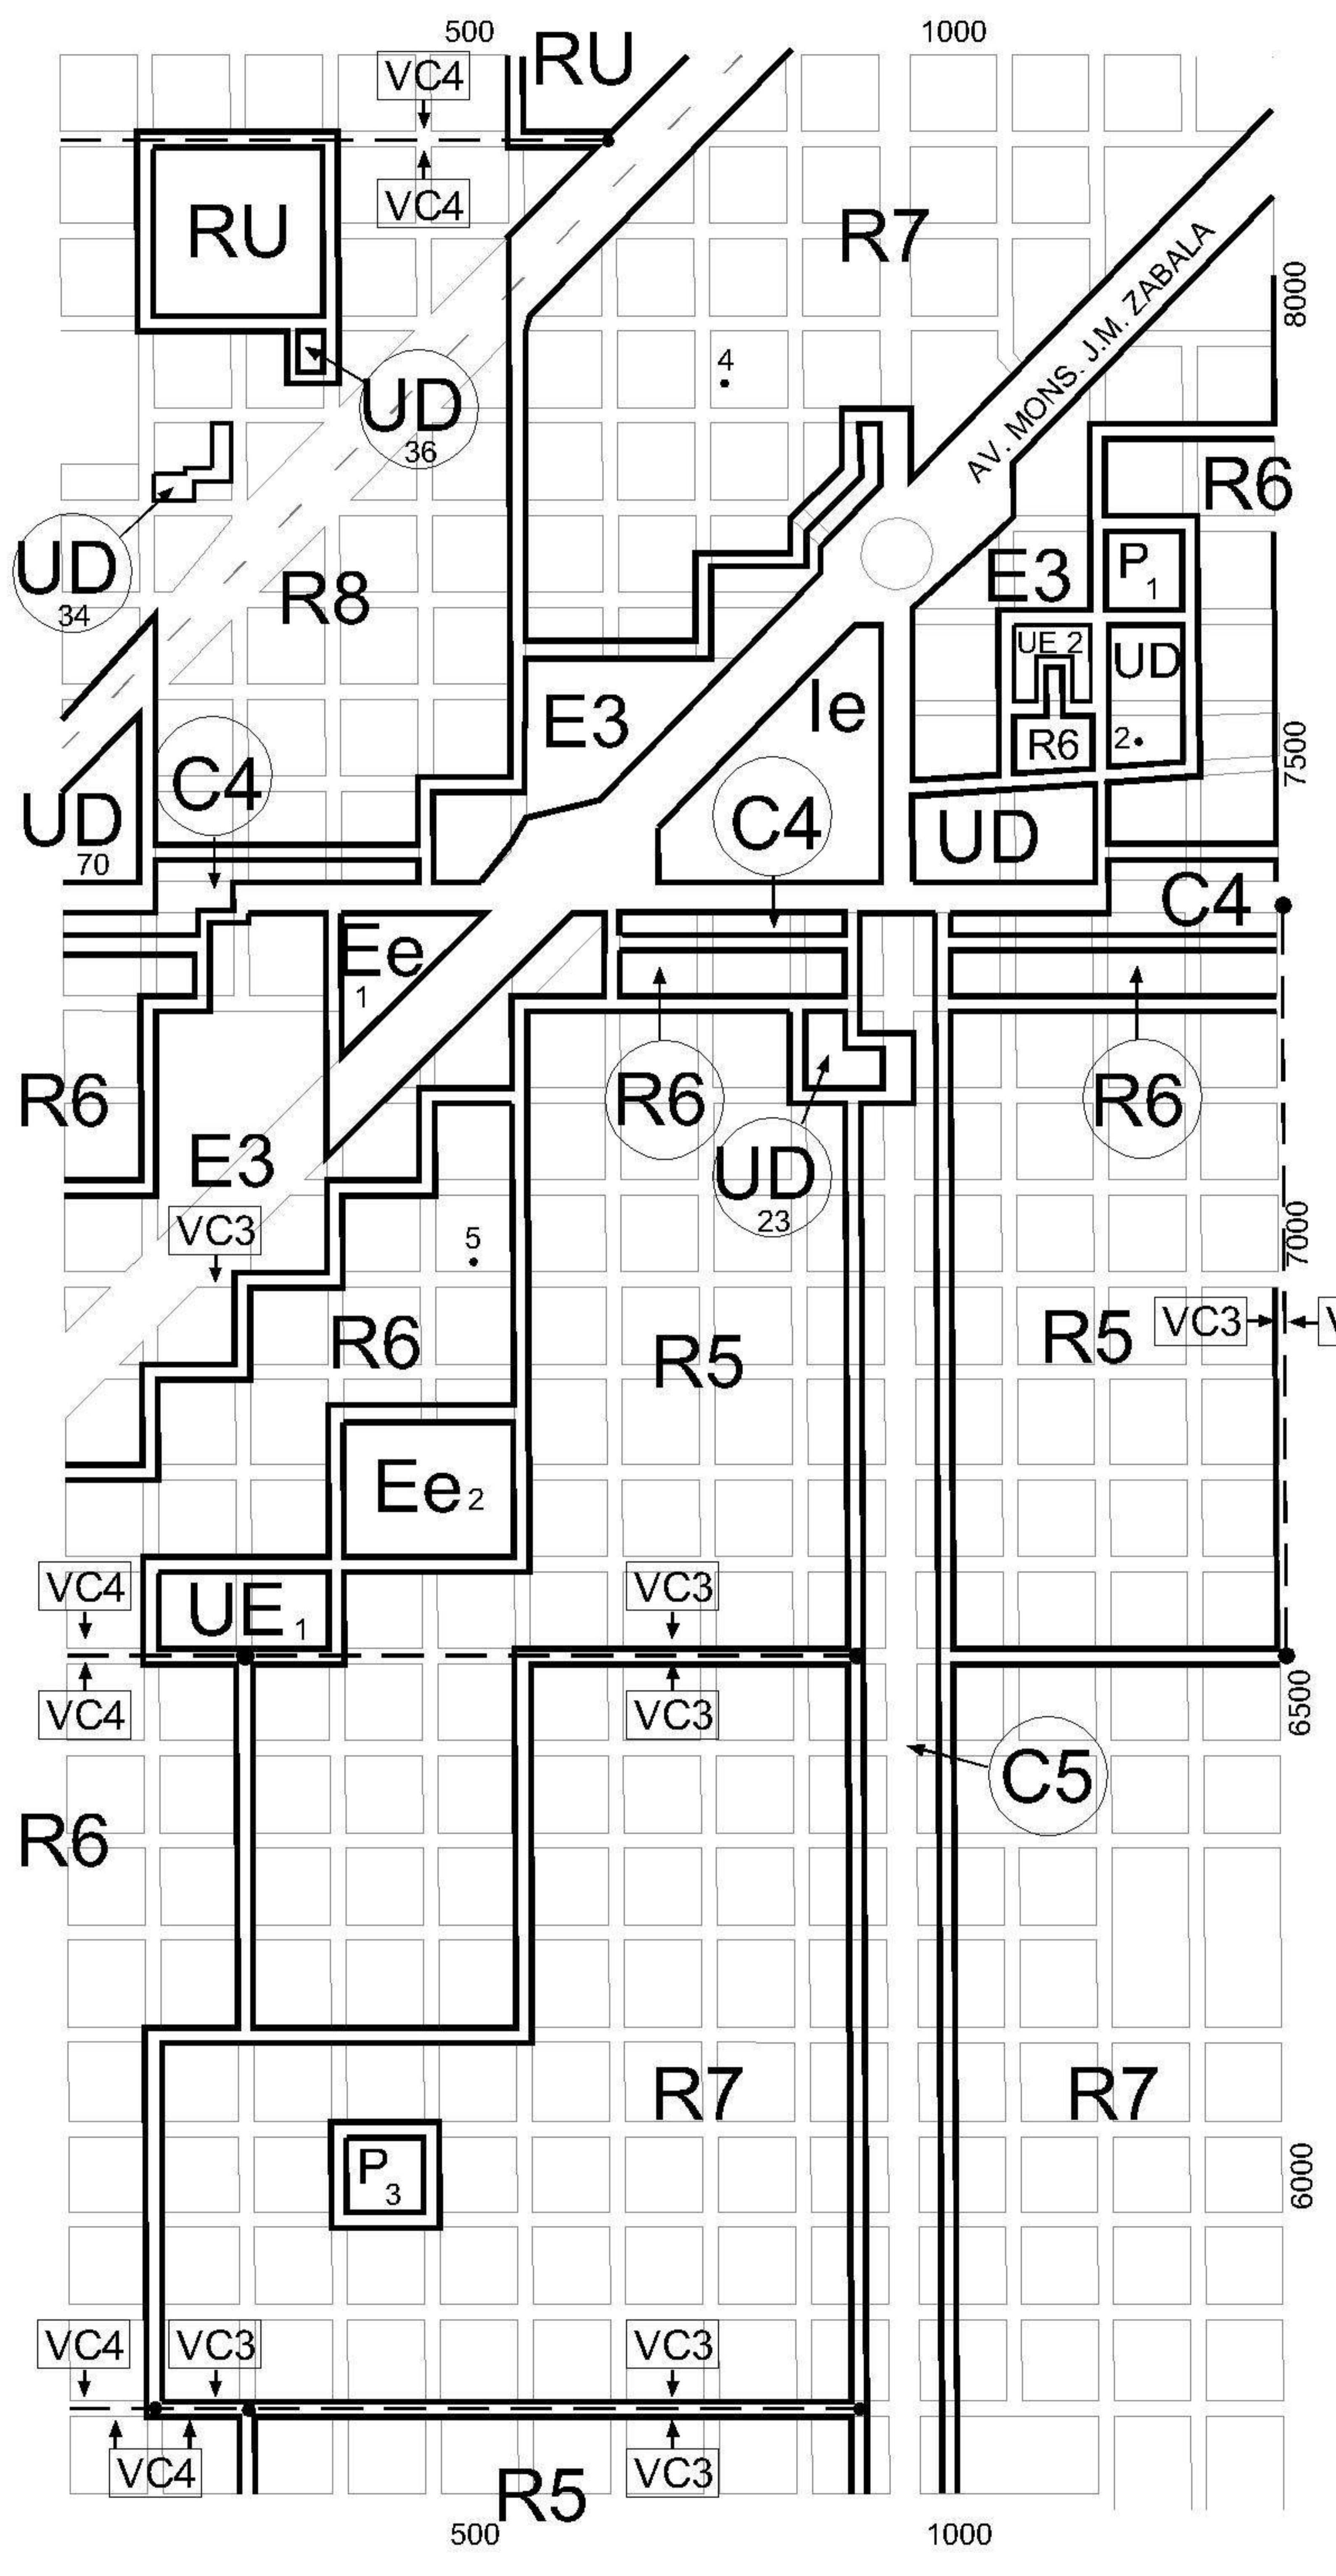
500
1000
RU
VC4
VC4
RU
R7
AV. MONS. J.M. ZABALA
8000
4
UD
36
UD
34
R8
R6
E3
P
1
UE 2
UD
R6
2
E3
Ie
7500
UD
70
C4
C4
UD
C4
Ee
1
R6
R6
R6
E3
UD
23
VC3
5
7000
R6
R5
R5
VC3
V
Ee 2
VC4
VC3
UE 1
VC4
VC3
6500
C5
R6
R7
R7
P 3
6000
VC4
VC3
VC3
VC4
VC3
R5
500
1000